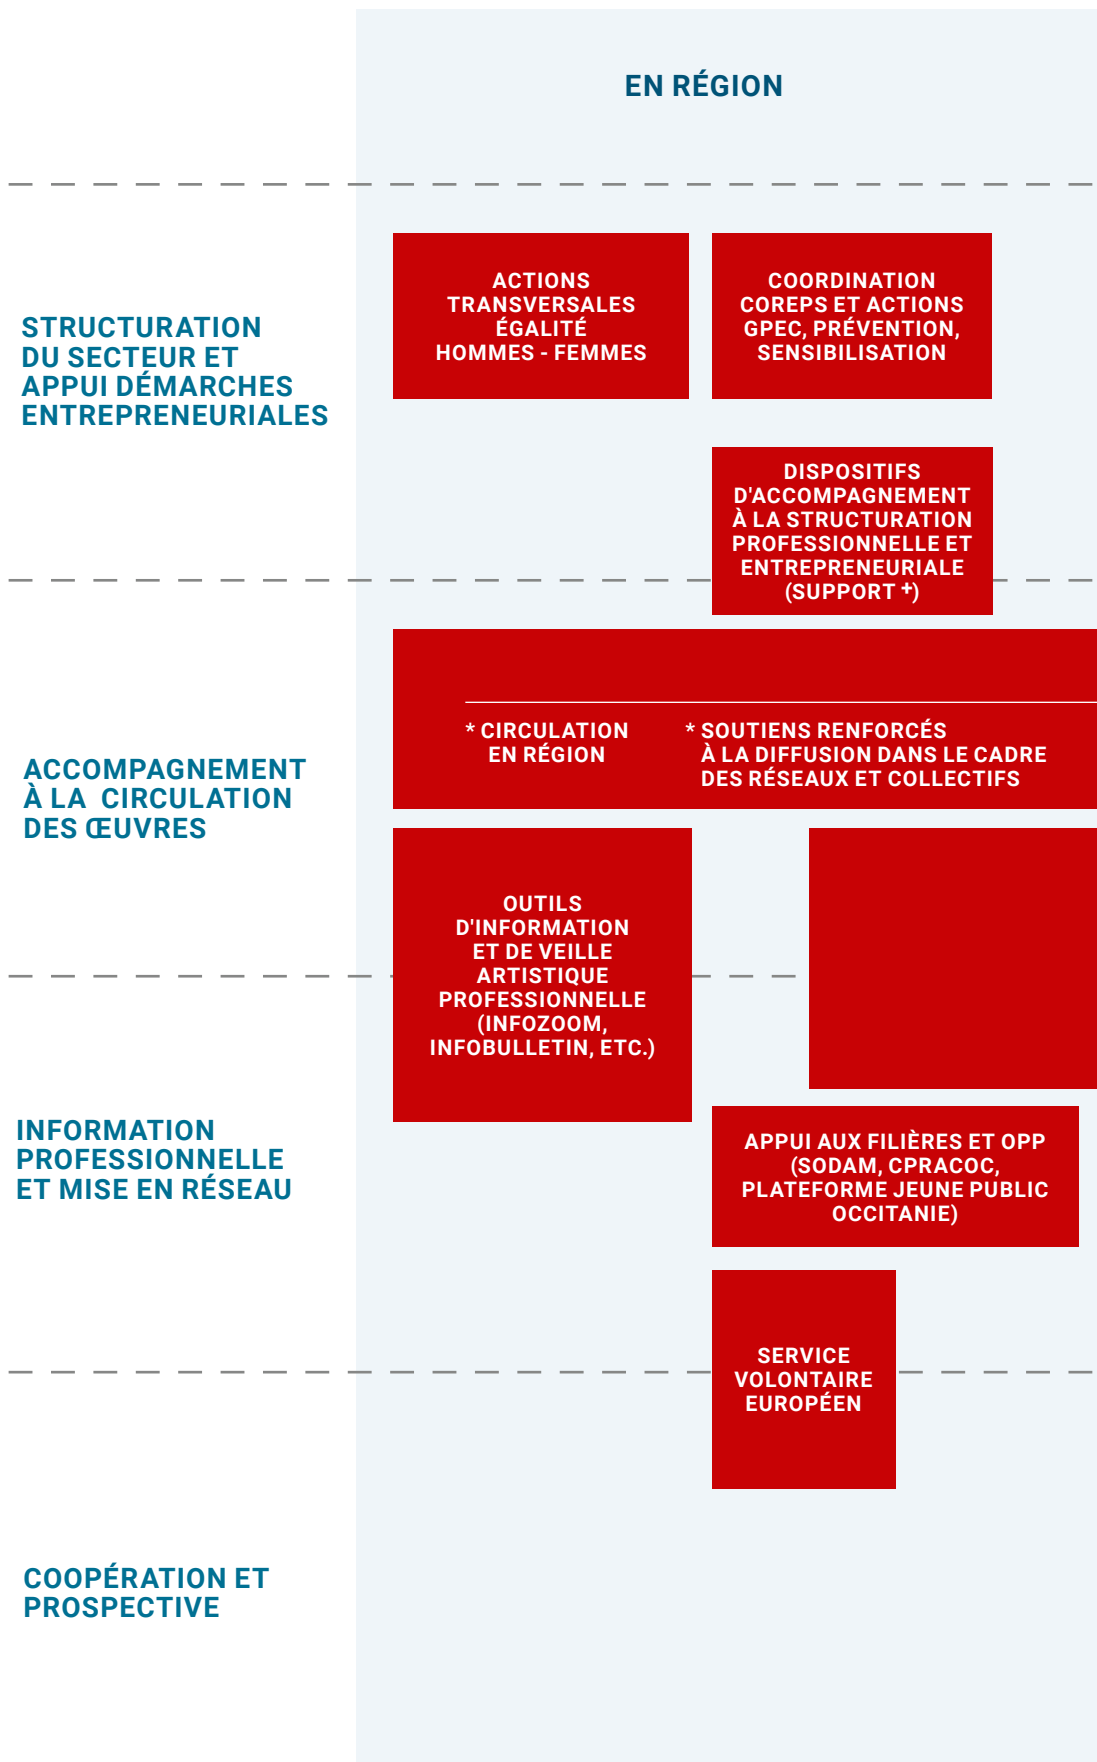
EN RÉGION

STRUCTURATION DU SECTEUR ET APPUI DÉMARCHES ENTREPRENEURIALES

ACTIONS TRANSVERSALES ÉGALITÉ HOMMES - FEMMES

COORDINATION COREPS ET ACTIONS GPEC, PRÉVENTION, SENSIBILISATION

DISPOSITIFS D'ACCOMPAGNEMENT À LA STRUCTURATION PROFESSIONNELLE ET ENTREPRENEURIALE (SUPPORT +)

ACCOMPAGNEMENT À LA CIRCULATION DES ŒUVRES

* CIRCULATION EN RÉGION

* SOUTIENS RENFORCÉS À LA DIFFUSION DANS LE CADRE DES RÉSEAUX ET COLLECTIFS

OUTILS D'INFORMATION ET DE VEILLE ARTISTIQUE PROFESSIONNELLE (INFOZOOM, INFOBULLETIN, ETC.)

INFORMATION PROFESSIONNELLE ET MISE EN RÉSEAU

APPUI AUX FILIÈRES ET OPP (SODAM, CPRACOC, PLATEFORME JEUNE PUBLIC OCCITANIE)

SERVICE VOLONTAIRE EUROPÉEN

COOPÉRATION ET PROSPECTIVE